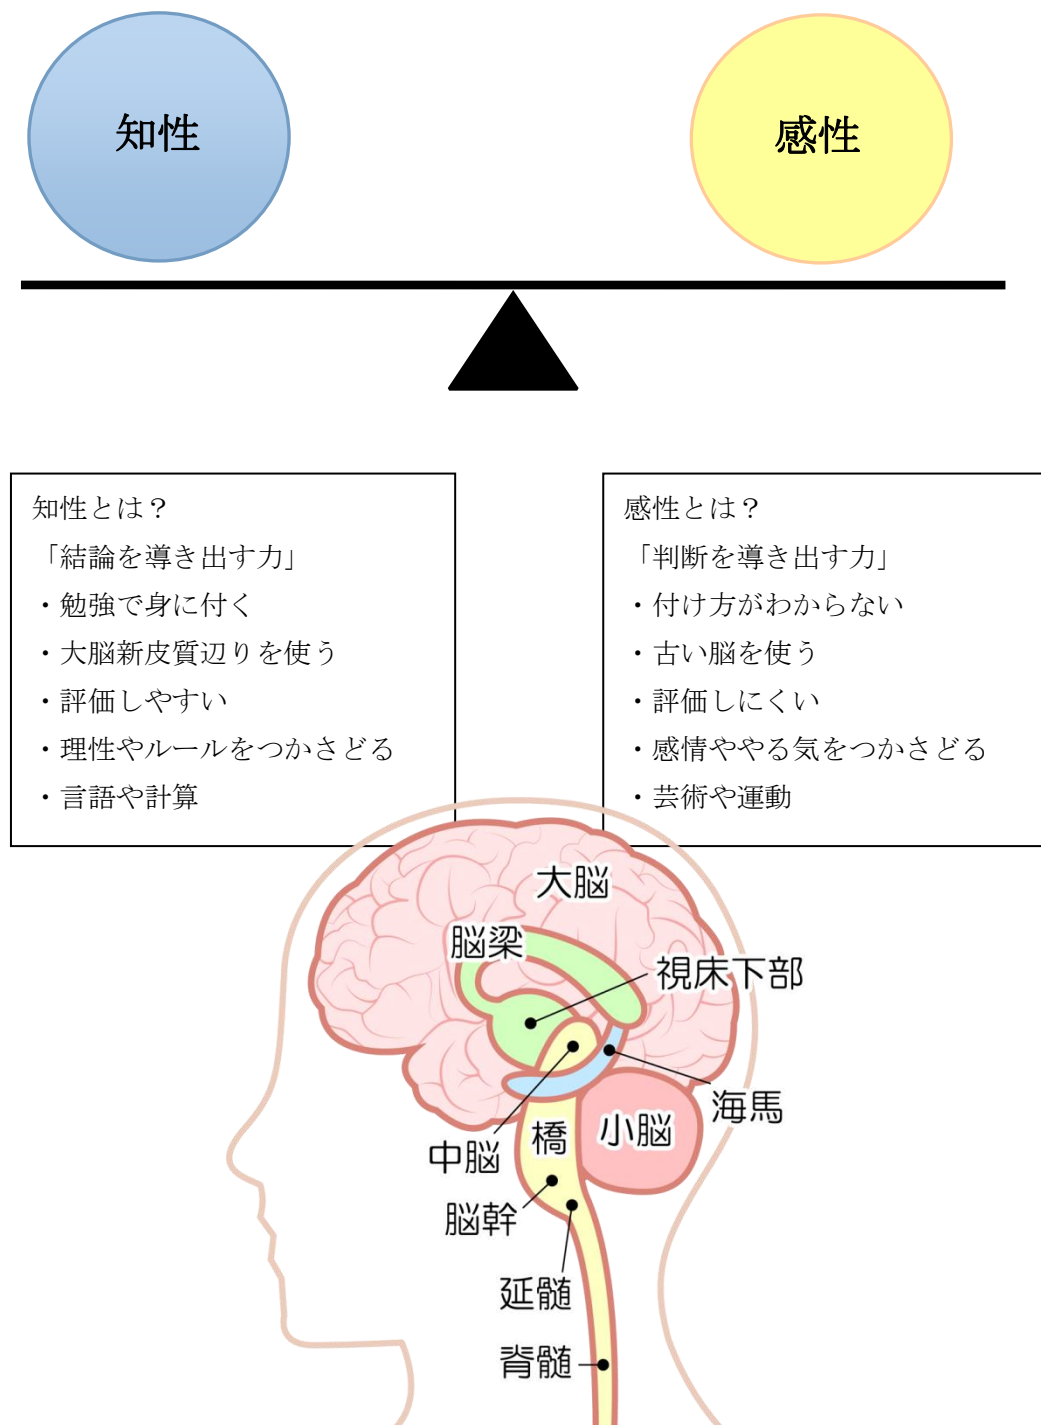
知性

感性

知性とは？
「結論を導き出す力」
・勉強で身に付く
・大脳新皮質辺りを使う
・評価しやすい
・理性やルールをつかさどる
・言語や計算

感性とは？
「判断を導き出す力」
・付け方がわからない
・古い脳を使う
・評価しにくい
・感情ややる気をつかさどる
・芸術や運動

大脳
脳梁
視床下部
海馬
小脳
橋
中脳
脳幹
延髄
背髄